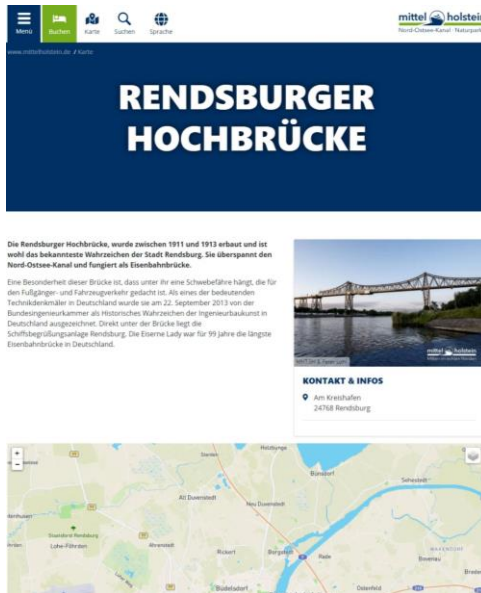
Menü Buchen Karte Suchen Sprache

mittel holstein
Nord-Ostsee-Kanal · Naturpark

www.mittelholstein.de / Karte

RENDSBURGER HOCHBRÜCKE

Die Rendsburger Hochbrücke, wurde zwischen 1911 und 1913 erbaut und ist wohl das bekannteste Wahrzeichen der Stadt Rendsburg. Sie überspannt den Nord-Ostsee-Kanal und fungiert als Eisenbahnbrücke.

Eine Besonderheit dieser Brücke ist, dass unter ihr eine Schwebefähre hängt, die für den Fußgänger- und Fahrzeugverkehr gedacht ist. Als eines der bedeutenden Technikdenkmäler in Deutschland wurde sie am 22. September 2013 von der Bundesingenieurkammer als Historisches Wahrzeichen der Ingenieurbaukunst in Deutschland ausgezeichnet. Direkt unter der Brücke liegt die Schiffsbegrüßungsanlage Rendsburg. Die Eiserne Lady war für 99 Jahre die längste Eisenbahnbrücke in Deutschland.

MHT GH & Tessa Lund

mittel holstein

KONTAKT & INFOS

Am Kreishafen
24768 Rendsburg

+
−

Holtbunge
Borgstedt
Alt Duvenstedt
Neu Duvenstedt
Rendsburg
Lohe-Föhrden
Ahrenstedt
Rickert
Büdelsdorf
Borgstedt
Rade
Schacht
Osterrönfeld
Bovenau
Breiholz
Schinkel